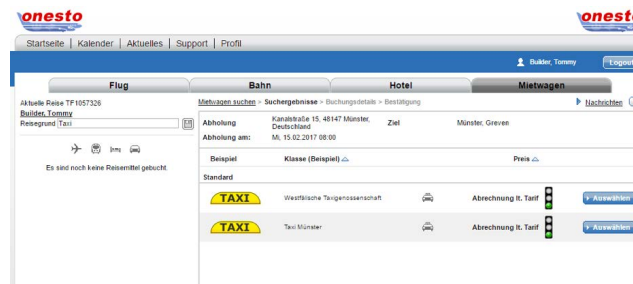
onesto

onesto

Startseite | Kalender | Aktuelles | Support | Profil

Builder, Tommy

Logout

Flug

Bahn

Hotel

Mietwagen

Aktuelle Reise TF1057326
Builder, Tommy
Reisegrund Taxi

Es sind noch keine Reisemittel gebucht.

Mietwagen suchen > Suchergebnisse > Buchungsdetails > Bestätigung

Nachrichten

| Abholung | Kanalstraße 15, 48147 Münster, Deutschland | Ziel | Münster, Greven |
|---|---|---|---|
| Abholung am: | Mi, 15.02.2017 08:00 | | |

| Beispiel | Klasse (Beispiel) | | Preis | |
|---|---|---|---|---|
| Standard | | | | |
| TAXI | Westfälische Taxigenossenschaft | | Abrechnung lt. Tarif | Auswählen |
| TAXI | Taxi Münster | | Abrechnung lt. Tarif | Auswählen |